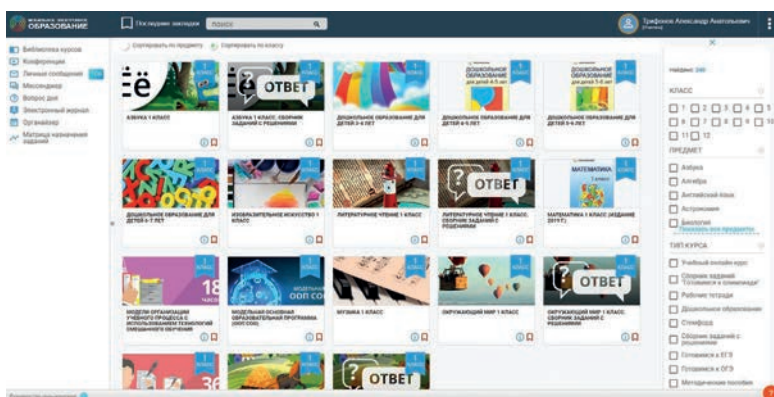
ОБРАЗОВАНИЕ

По вашим закладкам Поиск

Трифонов Александр Анатольевич

Библиотека курсов
Конференции
Личные сообщения
Мессенджер
Вопрос дня
Электронный журнал
Органайзер
Матрица назначения заданий

Сортировать по предмету Сортировать по классу

ё
АЗБУКА 1 КЛАСС

ОТВЕТ
АЗБУКА 1 КЛАСС. СБОРНИК ЗАДАНИЙ С РЕШЕНИЯМИ

ДОШКОЛЬНОЕ ОБРАЗОВАНИЕ ДЛЯ ДЕТЕЙ 3-4 ЛЕТ

ДОШКОЛЬНОЕ ОБРАЗОВАНИЕ
ДОШКОЛЬНОЕ ОБРАЗОВАНИЕ ДЛЯ ДЕТЕЙ 4-5 ЛЕТ

ДОШКОЛЬНОЕ ОБРАЗОВАНИЕ
ДОШКОЛЬНОЕ ОБРАЗОВАНИЕ ДЛЯ ДЕТЕЙ 5-6 ЛЕТ

ДОШКОЛЬНОЕ ОБРАЗОВАНИЕ ДЛЯ ДЕТЕЙ 6-7 ЛЕТ

ИЗОБРАЗИТЕЛЬНОЕ ИСКУССТВО 1 КЛАСС

ЛИТЕРАТУРНОЕ ЧТЕНИЕ 1 КЛАСС

ОТВЕТ
ЛИТЕРАТУРНОЕ ЧТЕНИЕ 1 КЛАСС. СБОРНИК ЗАДАНИЙ С РЕШЕНИЯМИ

МАТЕМАТИКА
МАТЕМАТИКА 1 КЛАСС (ИЗДАНИЕ 2017 Г.)

18
МОДЕЛИ ОРГАНИЗАЦИИ УЧЕБНОГО ПРОЦЕССА С ИСПОЛЬЗОВАНИЕМ ТЕХНОЛОГИЙ СМЕШАННОГО ОБУЧЕНИЯ

ООП СОО
МОДЕЛЬНАЯ ОСНОВНАЯ ОБРАЗОВАТЕЛЬНАЯ ПРОГРАММА (ООП СОО)

МУЗЫКА 1 КЛАСС

ОКРУЖАЮЩИЙ МИР 1 КЛАСС

ОТВЕТ
ОКРУЖАЮЩИЙ МИР 1 КЛАСС. СБОРНИК ЗАДАНИЙ С РЕШЕНИЯМИ

ОТВЕТ

Найдено: 240

КЛАСС
1 2 3 4 5 6 7 8 9 10 11 12

ПРЕДМЕТ
Азбука
Алгебра
Английский язык
Астрономия
Биология
Показать все предметы

ТИП КУРСА
Учебный онлайн-курс
Сборник заданий "Готовимся к олимпиаде"
Рабочие тетради
Дошкольное образование
Стемфорд
Сборник заданий с решениями
Готовимся к ЕГЭ
Готовимся к ОГЭ
Методические пособия